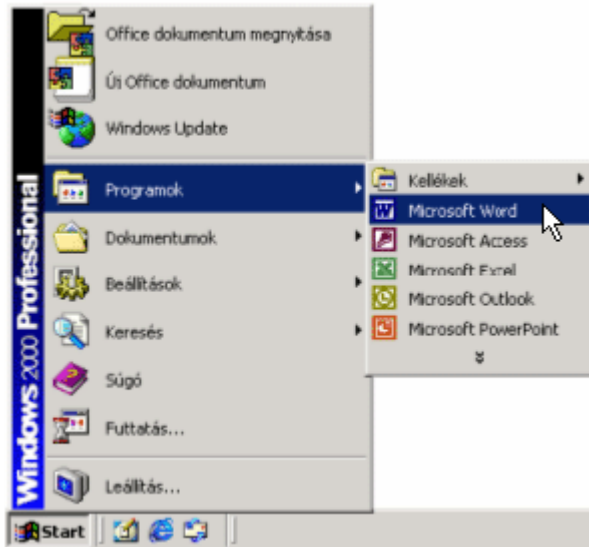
Windows 2000 Professional

Office dokumentum megnyitása

Új Office dokumentum

Windows Update

Programok

Dokumentumok

Beállítások

Keresés

Súgó

Futtatás...

Leállítás...

Kellékek

Microsoft Word

Microsoft Access

Microsoft Excel

Microsoft Outlook

Microsoft PowerPoint

Start